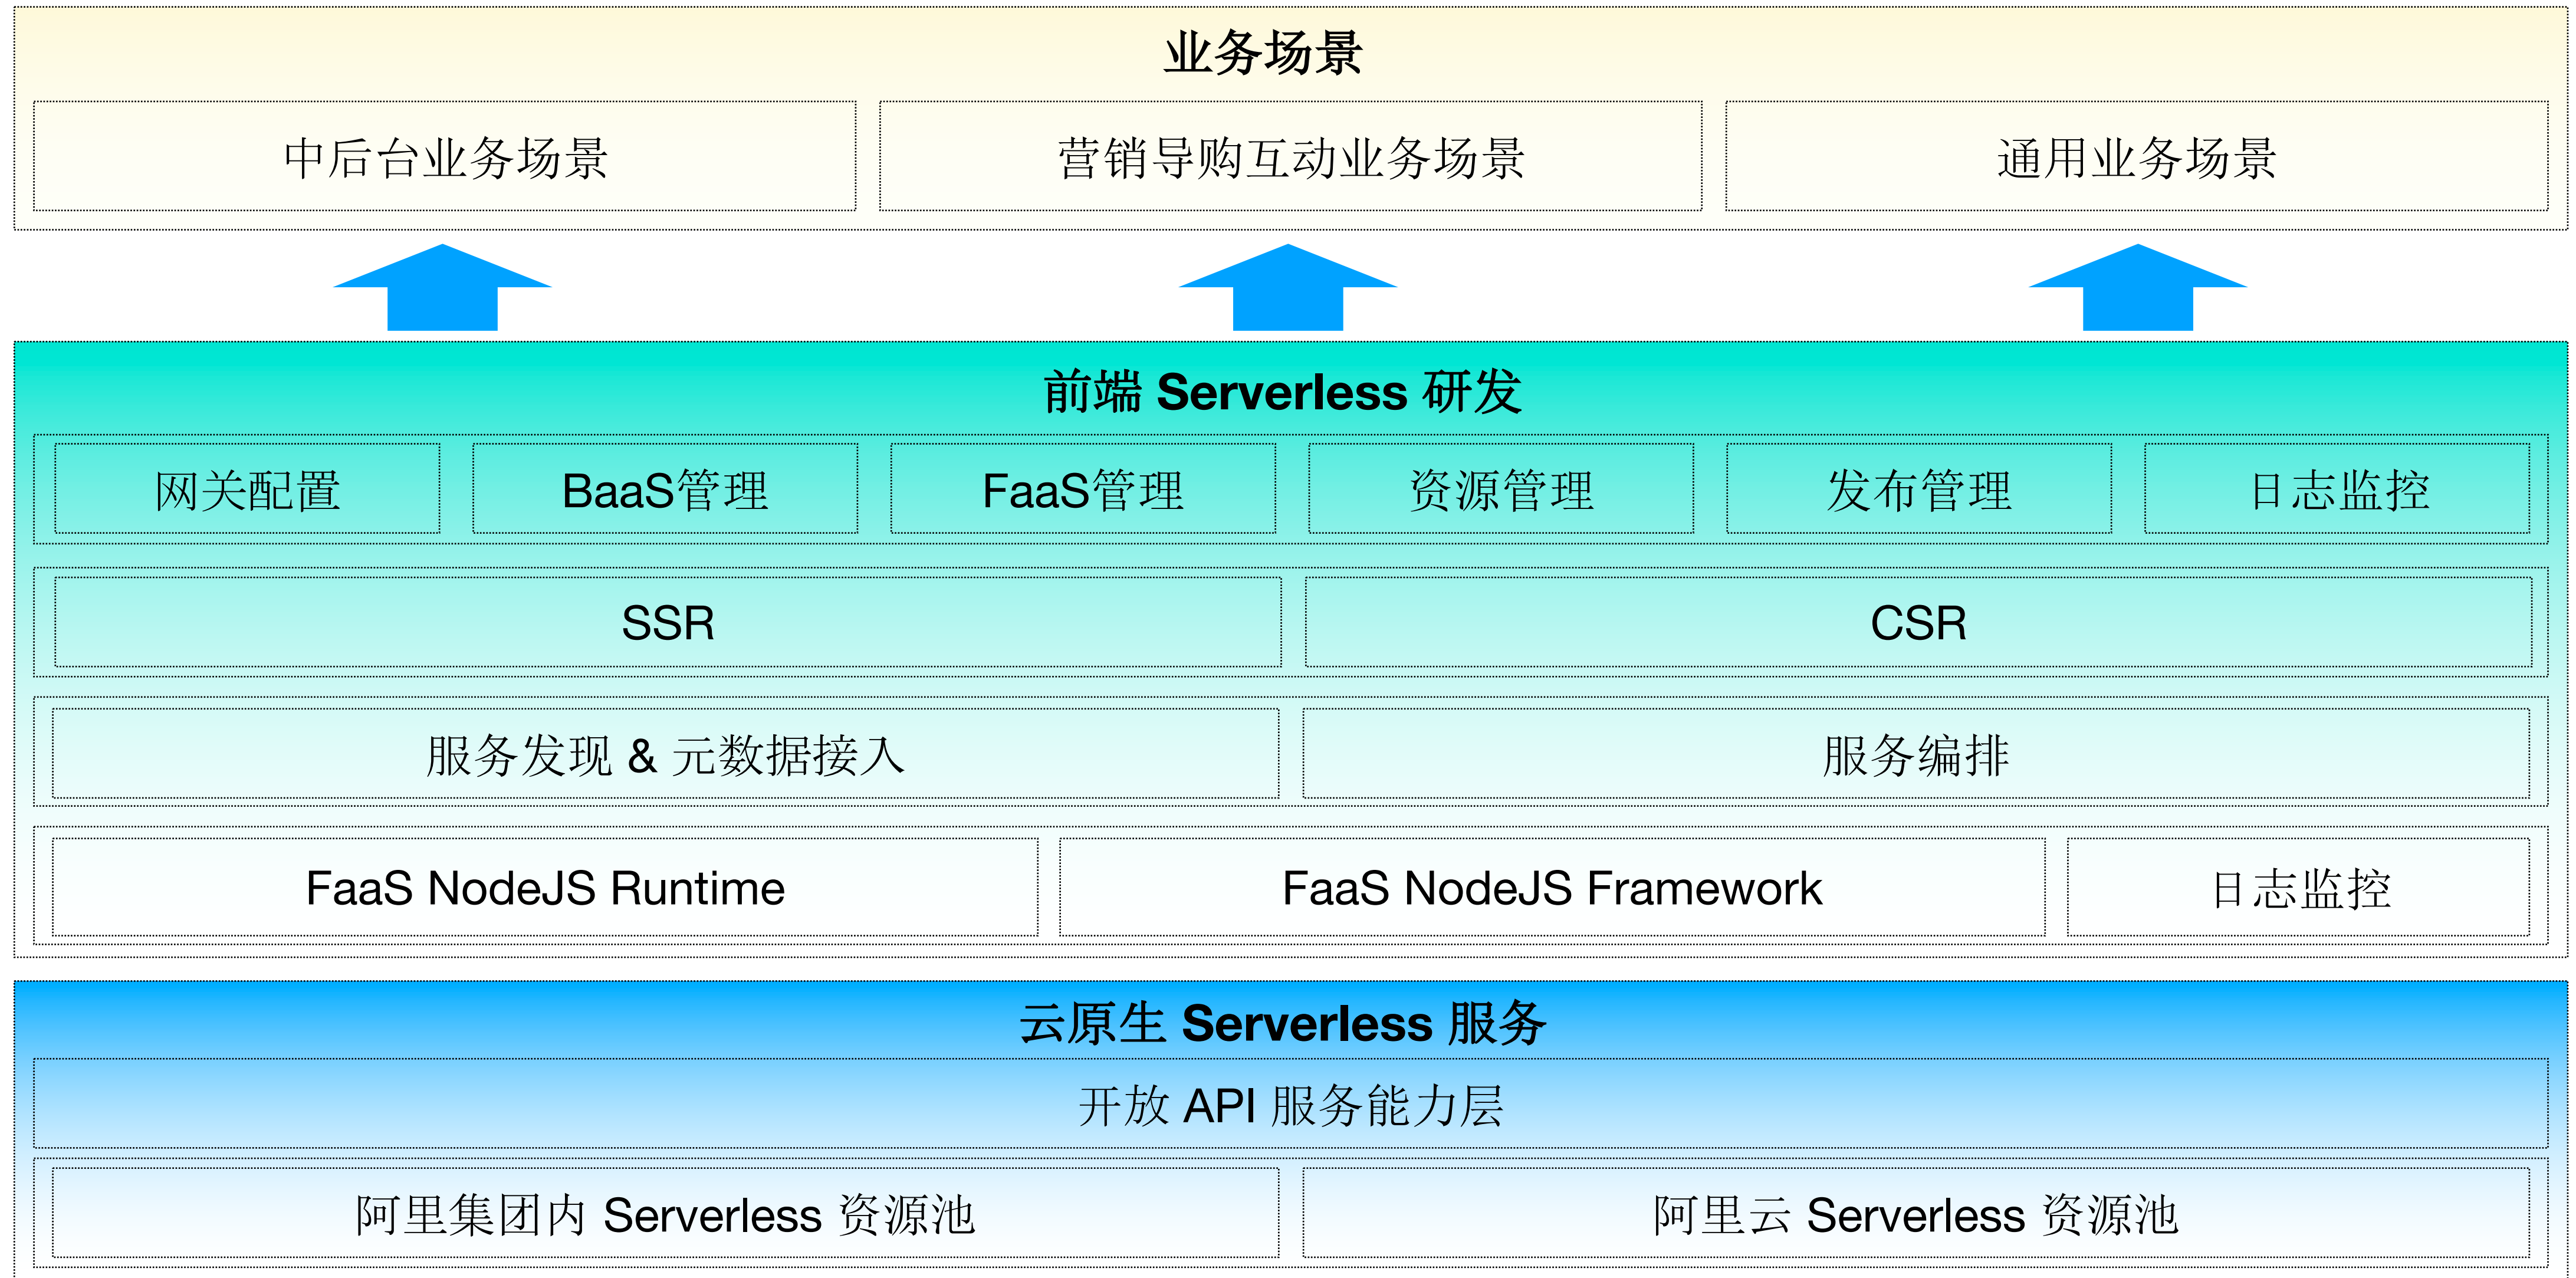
业务场景

中后台业务场景

营销导购互动业务场景

通用业务场景

前端 Serverless 研发

网关配置

BaaS管理

FaaS管理

资源管理

发布管理

日志监控

SSR

CSR

服务发现 & 元数据接入

服务编排

FaaS NodeJS Runtime

FaaS NodeJS Framework

日志监控

云原生 Serverless 服务

开放 API 服务能力层

阿里集团内 Serverless 资源池

阿里云 Serverless 资源池